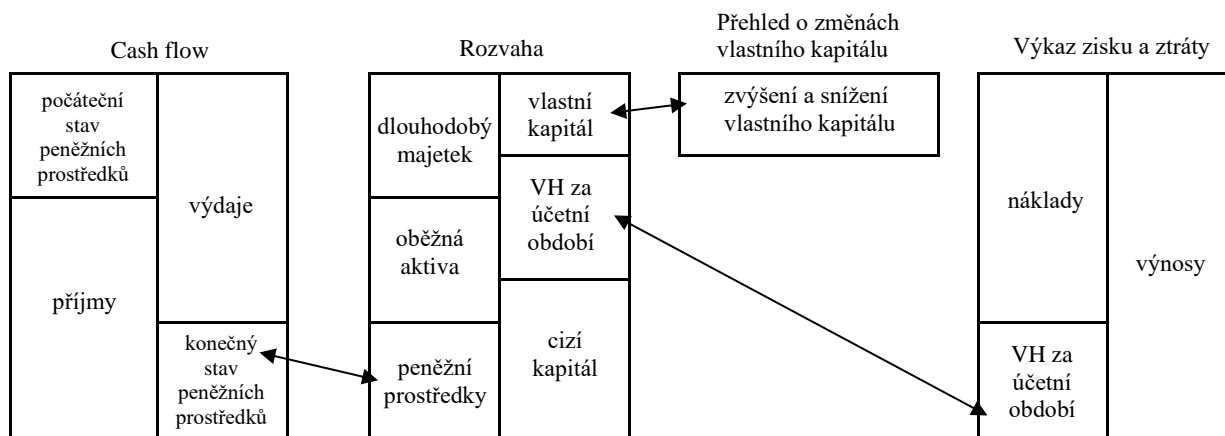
Cash flow

počáteční stav peněžních prostředků

příjmy

výdaje

konečný stav peněžních prostředků

Rozvaha

dlouhodobý majetek

oběžná aktiva

peněžní prostředky

vlastní kapitál

VH za účetní období

cizí kapitál

Přehled o změnách vlastního kapitálu

zvýšení a snížení vlastního kapitálu

Výkaz zisku a ztráty

náklady

VH za účetní období

výnosy